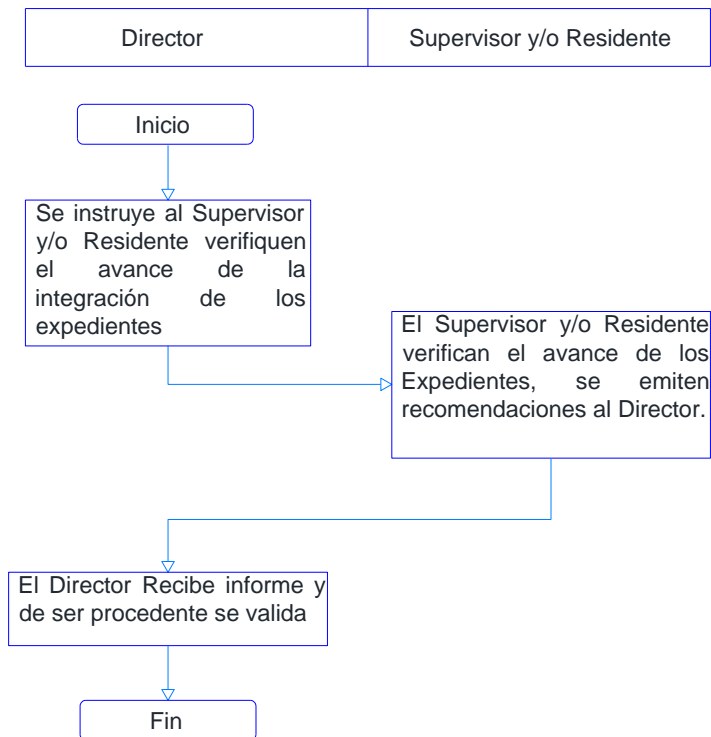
| Director | Supervisor y/o Residente |
|---|---|

Inicio

Se instruye al Supervisor y/o Residente verifiquen el avance de la integración de los expedientes

El Supervisor y/o Residente verifican el avance de los Expedientes, se emiten recomendaciones al Director.

El Director Recibe informe y de ser procedente se valida

Fin